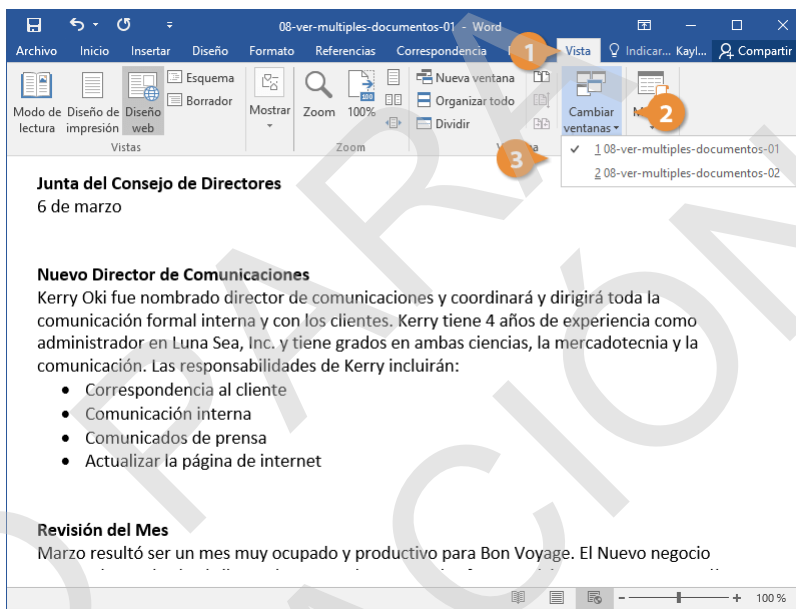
08-ver-multiples-documentos-01 - Word

Archivo Inicio Insertar Diseño Formato Referencias Correspondencia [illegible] Vista Indicar... Kayl... Compartir

1

Modo de lectura Diseño de impresión Diseño web Esquema Borrador Mostrar Zoom 100% Nueva ventana Organizar todo Dividir Cambiar ventanas M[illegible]

2

Vistas Zoom V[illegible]

3

✓ 1 08-ver-multiples-documentos-01
2 08-ver-multiples-documentos-02

PARA EVALUACIÓN

Junta del Consejo de Directores
6 de marzo

Nuevo Director de Comunicaciones
Kerry Oki fue nombrado director de comunicaciones y coordinará y dirigirá toda la comunicación formal interna y con los clientes. Kerry tiene 4 años de experiencia como administrador en Luna Sea, Inc. y tiene grados en ambas ciencias, la mercadotecnia y la comunicación. Las responsabilidades de Kerry incluirán:
• Correspondencia al cliente
• Comunicación interna
• Comunicados de prensa
• Actualizar la página de internet

Revisión del Mes
Marzo resultó ser un mes muy ocupado y productivo para Bon Voyage. El Nuevo negocio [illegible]

100 %